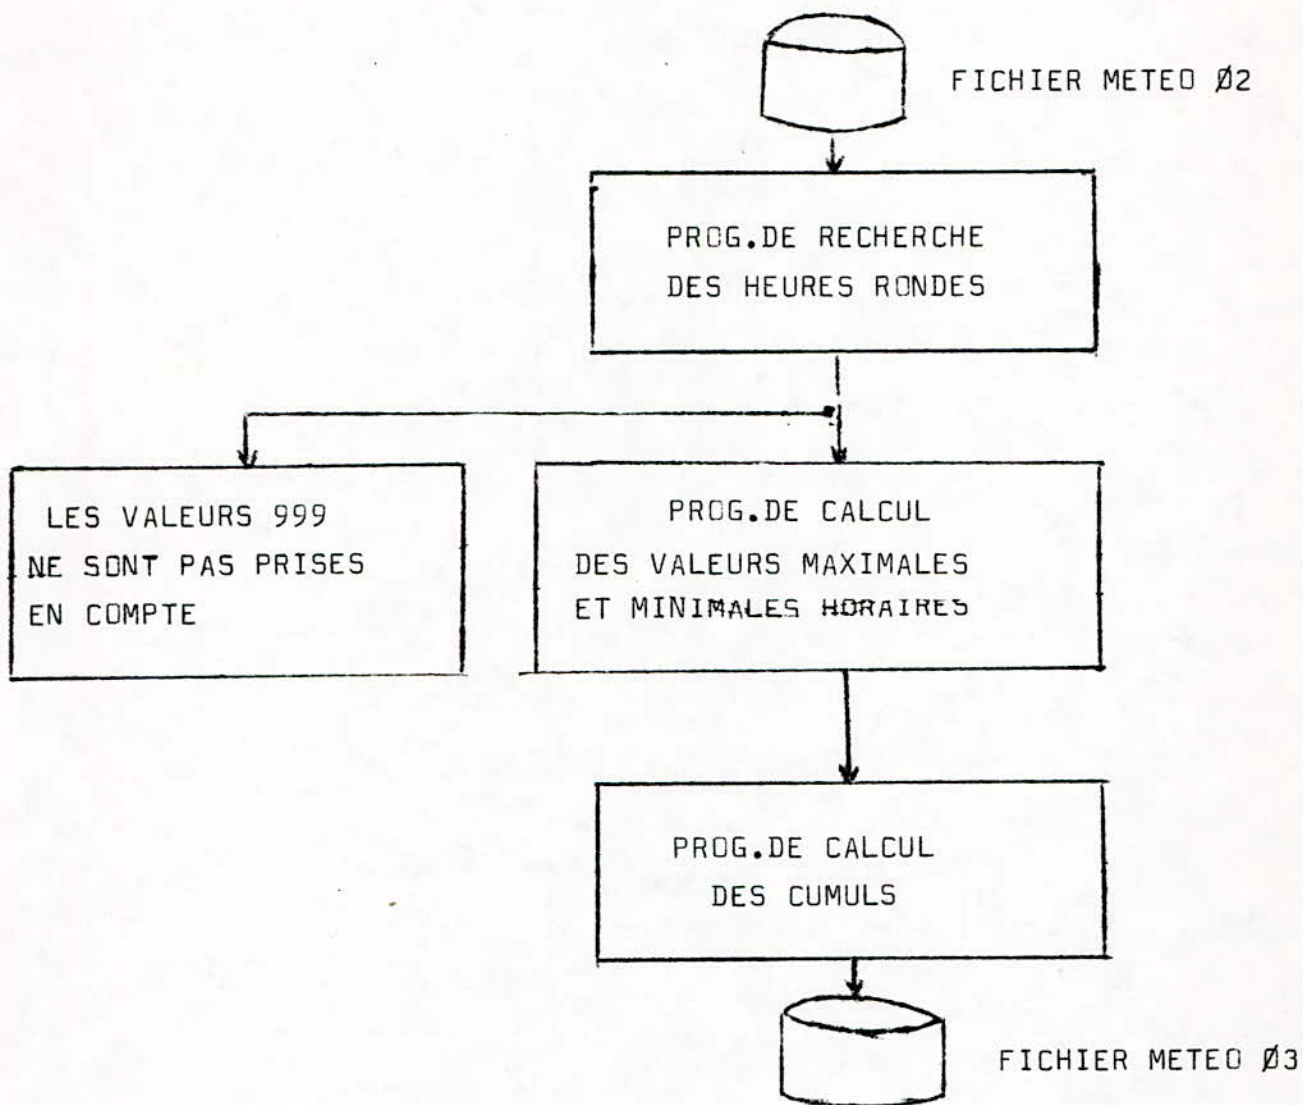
FICHIER METEO Ø2

PROG.DE RECHERCHE DES HEURES RONDES

LES VALEURS 999 NE SONT PAS PRISES EN COMPTE

PROG.DE CALCUL DES VALEURS MAXIMALES ET MINIMALES HORAIRES

PROG.DE CALCUL DES CUMULS

FICHIER METEO Ø3